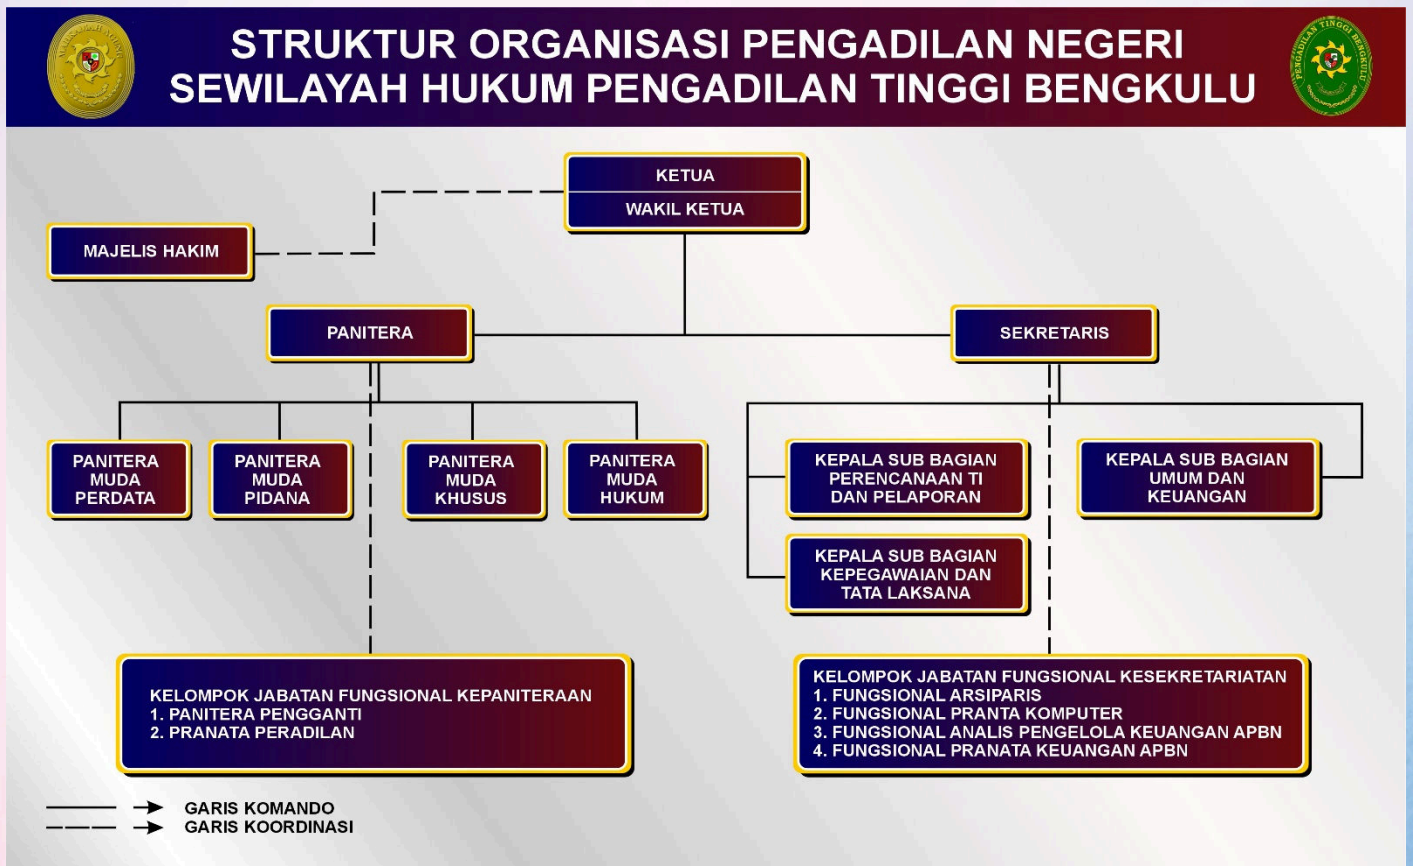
STRUKTUR ORGANISASI PENGADILAN NEGERI SEWILAYAH HUKUM PENGADILAN TINGGI BENGKULU

KETUA
WAKIL KETUA

MAJELIS HAKIM

PANITERA

SEKRETARIS

PANITERA MUDA PERDATA

PANITERA MUDA PIDANA

PANITERA MUDA KHUSUS

PANITERA MUDA HUKUM

KEPALA SUB BAGIAN PERENCANAAN TI DAN PELAPORAN

KEPALA SUB BAGIAN UMUM DAN KEUANGAN

KEPALA SUB BAGIAN KEPEGAWAIAN DAN TATA LAKSANA

KELOMPOK JABATAN FUNGSIONAL KEPANITERAAN
1. PANITERA PENGGANTI
2. PRANATA PERADILAN

KELOMPOK JABATAN FUNGSIONAL KESEKRETARIATAN
1. FUNGSIONAL ARSIPARIS
2. FUNGSIONAL PRANTA KOMPUTER
3. FUNGSIONAL ANALIS PENGELOLA KEUANGAN APBN
4. FUNGSIONAL PRANATA KEUANGAN APBN

GARIS KOMANDO
GARIS KOORDINASI